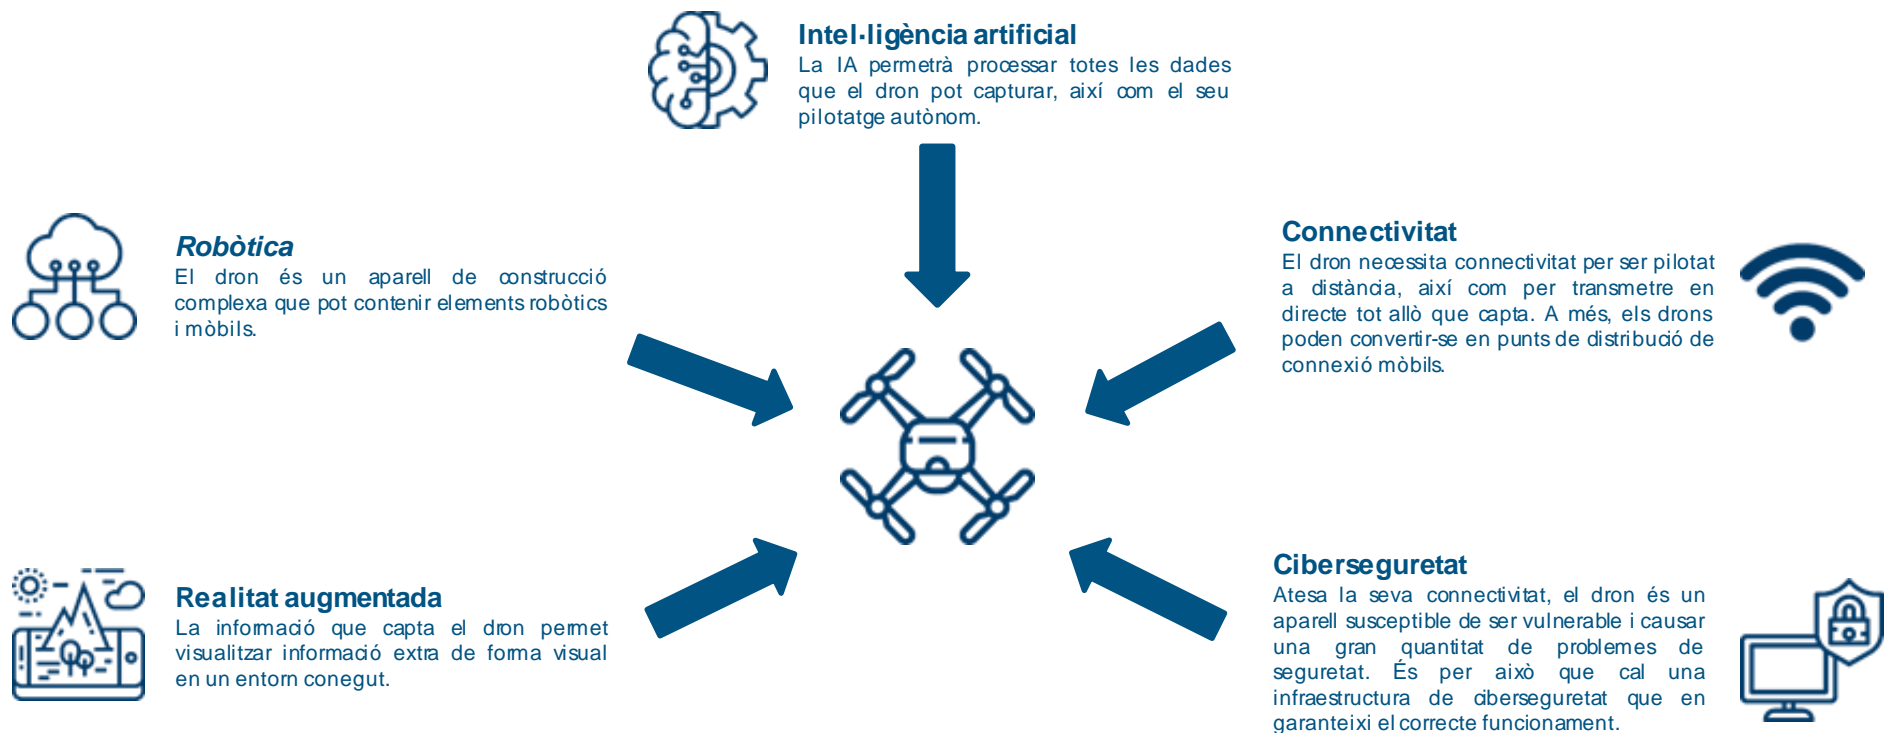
Intel·ligència artificial
La IA permetrà processar totes les dades que el dron pot capturar, així com el seu pilotatge autònom.

Robòtica
El dron és un aparell de construcció complexa que pot contenir elements robòtics i mòbils.

Connectivitat
El dron necessita connectivitat per ser pilotat a distància, així com per transmetre en directe tot allò que capta. A més, els drons poden convertir-se en punts de distribució de connexió mòbils.

Realitat augmentada
La informació que capta el dron permet visualitzar informació extra de forma visual en un entorn conegut.

Ciberseguretat
Atesa la seva connectivitat, el dron és un aparell susceptible de ser vulnerable i causar una gran quantitat de problemes de seguretat. És per això que cal una infraestructura de ciberseguretat que en garanteixi el correcte funcionament.